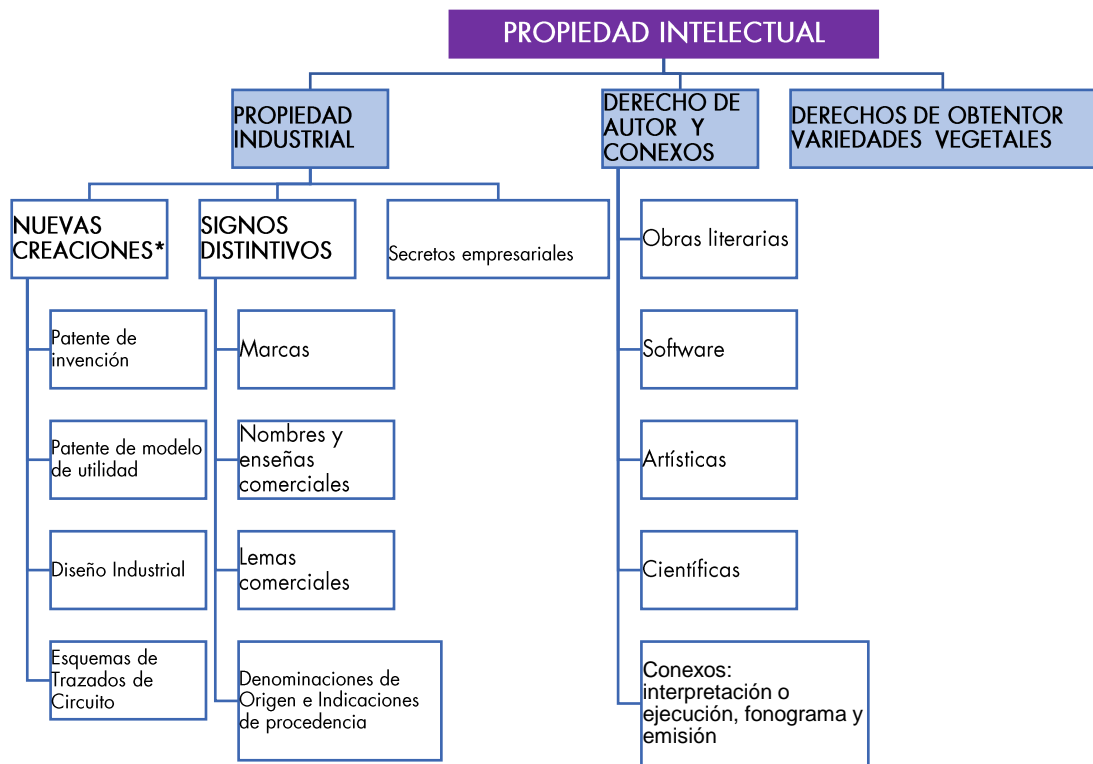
PROPIEDAD INTELECTUAL

PROPIEDAD INDUSTRIAL

DERECHO DE AUTOR Y CONEXOS

DERECHOS DE OBTENTOR VARIEDADES VEGETALES

NUEVAS CREACIONES*

SIGNOS DISTINTIVOS

Secretos empresariales

Patente de invención

Patente de modelo de utilidad

Diseño Industrial

Esquemas de Trazados de Circuito

Marcas

Nombres y enseñas comerciales

Lemas comerciales

Denominaciones de Origen e Indicaciones de procedencia

Obras literarias

Software

Artísticas

Científicas

Conexos: interpretación o ejecución, fonograma y emisión